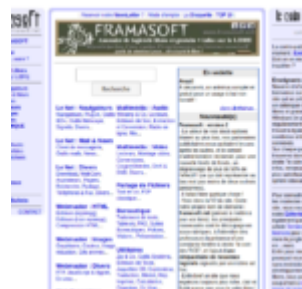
FRAMASOFT

Recherche

Le Net : Navigateurs

Le Net : Mail & News

Le Net : Divers

Webmaster : HTML

Webmaster : Images

Webmaster : Divers

Multimédia : Audio

Multimédia : Vidéo

Partage de Fichiers

Bureautique

Utilitaires

En ce moment

Framasoft - version 2

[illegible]